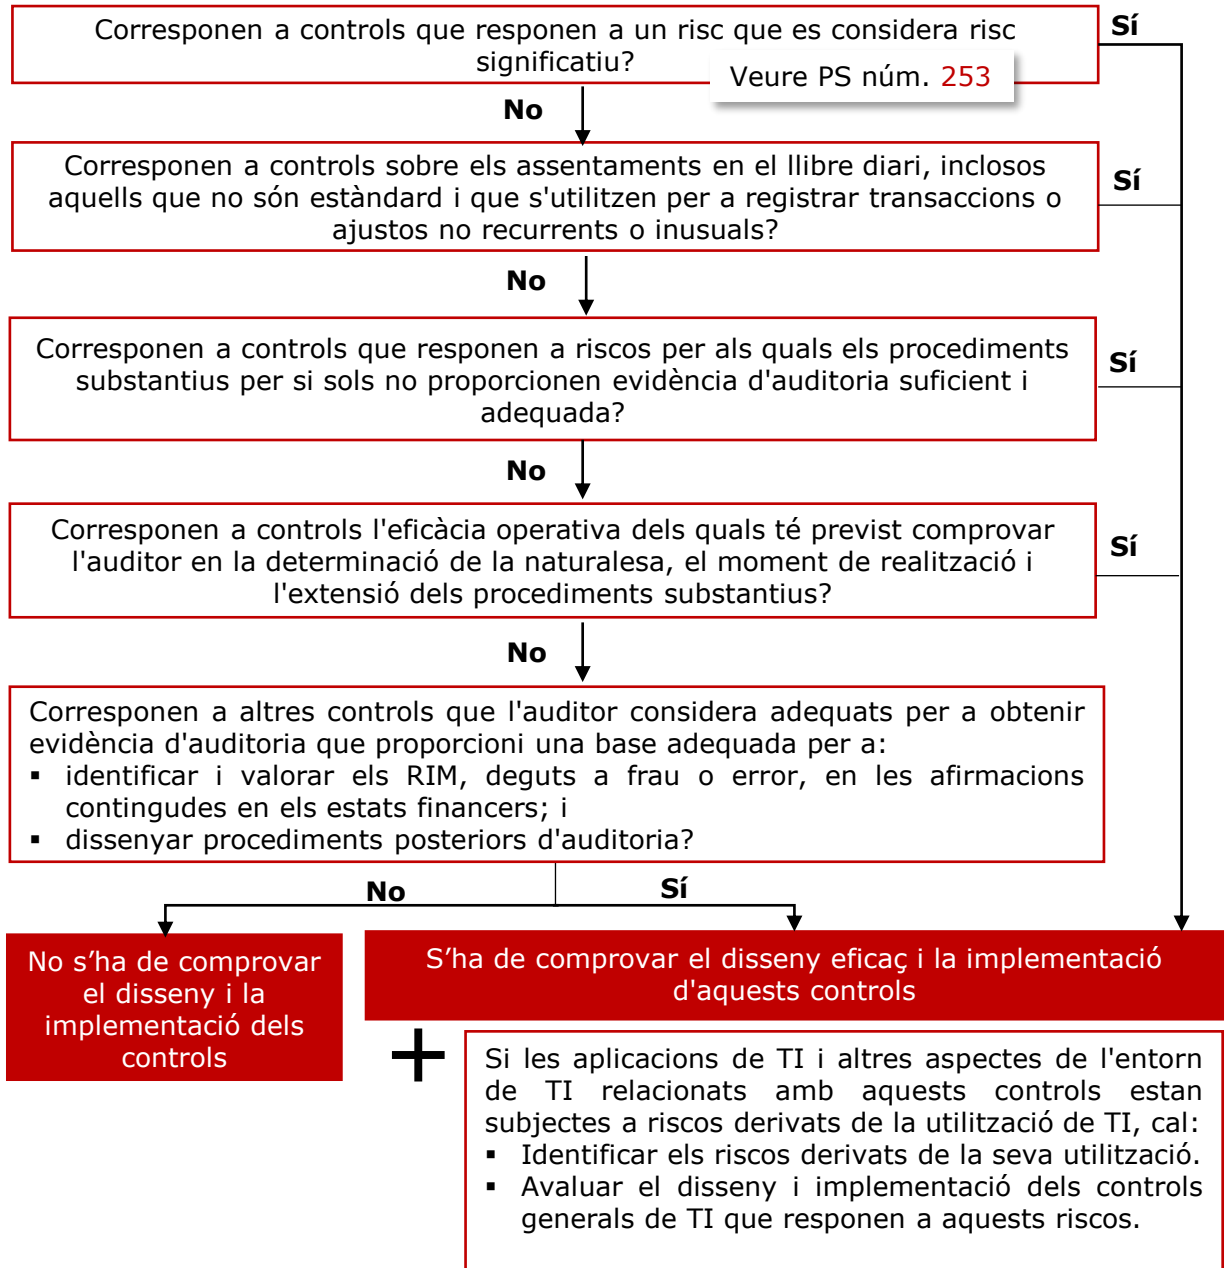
Corresponen a controls que responen a un risc que es considera risc significatiu?

Veure PS núm. 253

Sí

No

Corresponen a controls sobre els assentaments en el llibre diari, inclosos aquells que no són estàndard i que s'utilitzen per a registrar transaccions o ajustos no recurrents o inusuals?

Sí

No

Corresponen a controls que responen a riscos per als quals els procediments substantius per si sols no proporcionen evidència d'auditoria suficient i adequada?

Sí

No

Corresponen a controls l'eficàcia operativa dels quals té previst comprovar l'auditor en la determinació de la naturalesa, el moment de realització i l'extensió dels procediments substantius?

Sí

No

Corresponen a altres controls que l'auditor considera adequats per a obtenir evidència d'auditoria que proporcioni una base adequada per a:
▪ identificar i valorar els RIM, deguts a frau o error, en les afirmacions contingudes en els estats financers; i
▪ dissenyar procediments posteriors d'auditoria?

No

Sí

No s’ha de comprovar el disseny i la implementació dels controls

S’ha de comprovar el disseny eficaç i la implementació d'aquests controls

+

Si les aplicacions de TI i altres aspectes de l'entorn de TI relacionats amb aquests controls estan subjectes a riscos derivats de la utilització de TI, cal:
▪ Identificar els riscos derivats de la seva utilització.
▪ Avaluar el disseny i implementació dels controls generals de TI que responen a aquests riscos.